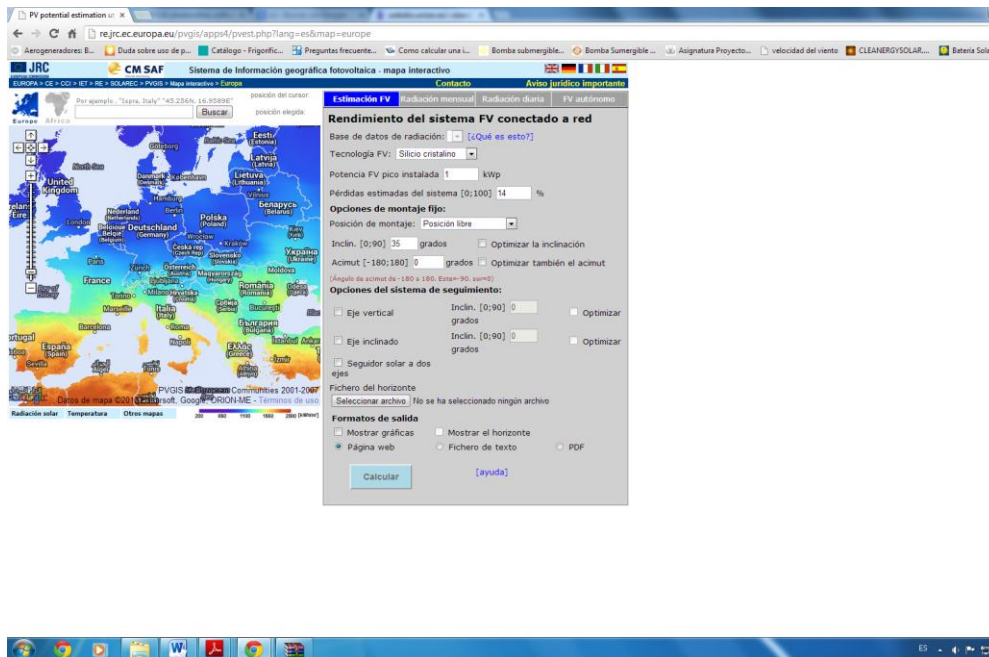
PV potential estimation u ×

re.jrc.ec.europa.eu/pvgis/apps4/pvest.php?lang=es&map=europe

Aerogeneradores: B... Duda sobre uso de p... Catálogo - Frigorífic... Preguntas frecuente... Como calcular una i... Bomba submergible... Bomba Sumergible ... Asignatura Proyecto... velocidad del viento CLEANERGYSOLAR... Batería Sola

JRC CM SAF Sistema de Información geográfica fotovoltaica - mapa interactivo

EUROPA > CE > CCI > IET > RE > SOLAREC > PVGIS > Mapa interactivo > Europa Contacto Aviso jurídico importante

Europe Africa

Por ejemplo, "Ispra, Italy" "45.256N, 16.9589E" Buscar

posición del cursor:

posición elegida:

Estimación FV Radiación mensual Radiación diaria FV autónomo

Rendimiento del sistema FV conectado a red

Base de datos de radiación: [¿Qué es esto?]

Tecnología FV: Silicio cristalino

Potencia FV pico instalada 1 kWp

Pérdidas estimadas del sistema [0;100] 14 %

Opciones de montaje fijo:

Posición de montaje: Posición libre

Inclin. [0;90] 35 grados Optimizar la inclinación

Acimut [-180;180] 0 grados Optimizar también el acimut

(Ángulo de acimut de -180 a 180. Este=-90, sur=0)

Opciones del sistema de seguimiento:

Eje vertical Inclin. [0;90] 0 grados Optimizar

Eje inclinado Inclin. [0;90] 0 grados Optimizar

Seguidor solar a dos ejes

Fichero del horizonte

Seleccionar archivo No se ha seleccionado ningún archivo

Formatos de salida

Mostrar gráficas Mostrar el horizonte

Página web Fichero de texto PDF

[ayuda]

Calcular

Eesti (Estonia) Latvija (Latvia) Lietuva (Lithuania) Беларусь (Belarus) United Kingdom Éire Nederland (Netherlands) Deutschland (Germany) Belgique België (Belgium) Polska (Poland) Česká rep. (Czech Rep) Slovensko (Slovakia) Україна (Ukraine) France Österreich (Austria) Magyarország (Hungary) Moldova România (Romania) Hrvatska (Croatia) Србија (Serbia) Italia (Italy) България (Bulgaria) España (Spain) Ελλάς (Greece) Portugal London Berlin Kraków Wrocław Paris Zürich Milano Marseille Roma Barcelona Napoli Sevilla Bucureşti Odesa İzmir İstanbul Ankara København Hamburg Göteborg Vilnius

PVGIS © European Communities 2001-2007

Datos de mapa ©2013 Microsoft, Google, ORION-ME - Términos de uso

Radiación solar Temperatura Otros mapas

ES